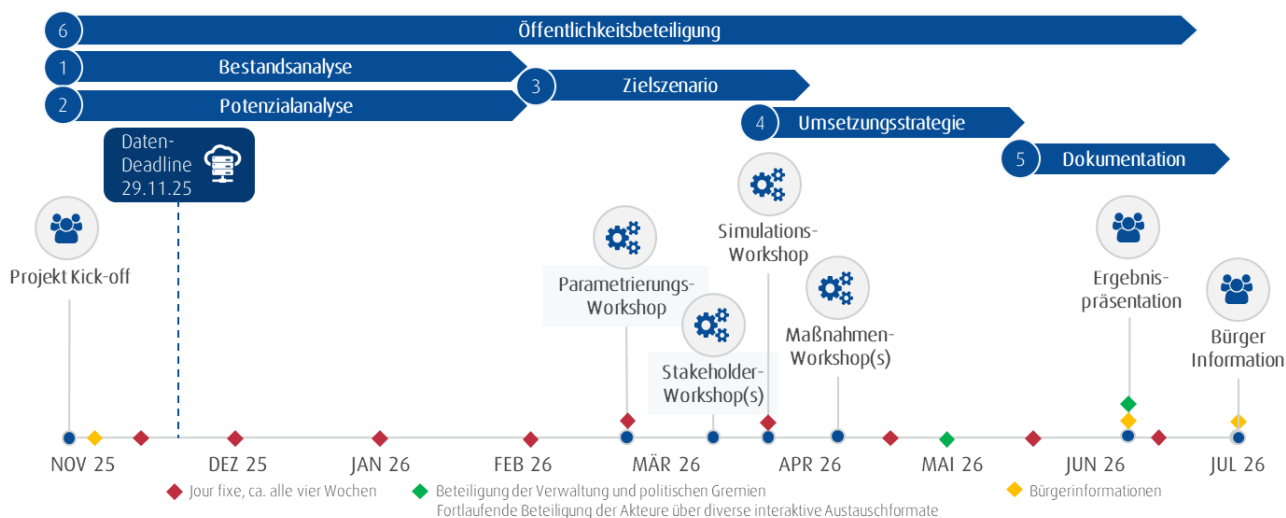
6 Öffentlichkeitsbeteiligung

1 Bestandsanalyse

2 Potenzialanalyse

3 Zielszenario

4 Umsetzungsstrategie

5 Dokumentation

Daten-Deadline 29.11.25

Projekt Kick-off

Parametrierungs-Workshop

Stakeholder-Workshop(s)

Simulations-Workshop

Maßnahmen-Workshop(s)

Ergebnis-präsentation

Bürger Information

NOV 25 DEZ 25 JAN 26 FEB 26 MÄR 26 APR 26 MAI 26 JUN 26 JUL 26

Jour fixe, ca. alle vier Wochen

Beteiligung der Verwaltung und politischen Gremien

Fortlaufende Beteiligung der Akteure über diverse interaktive Austauschformate

Bürgerinformationen